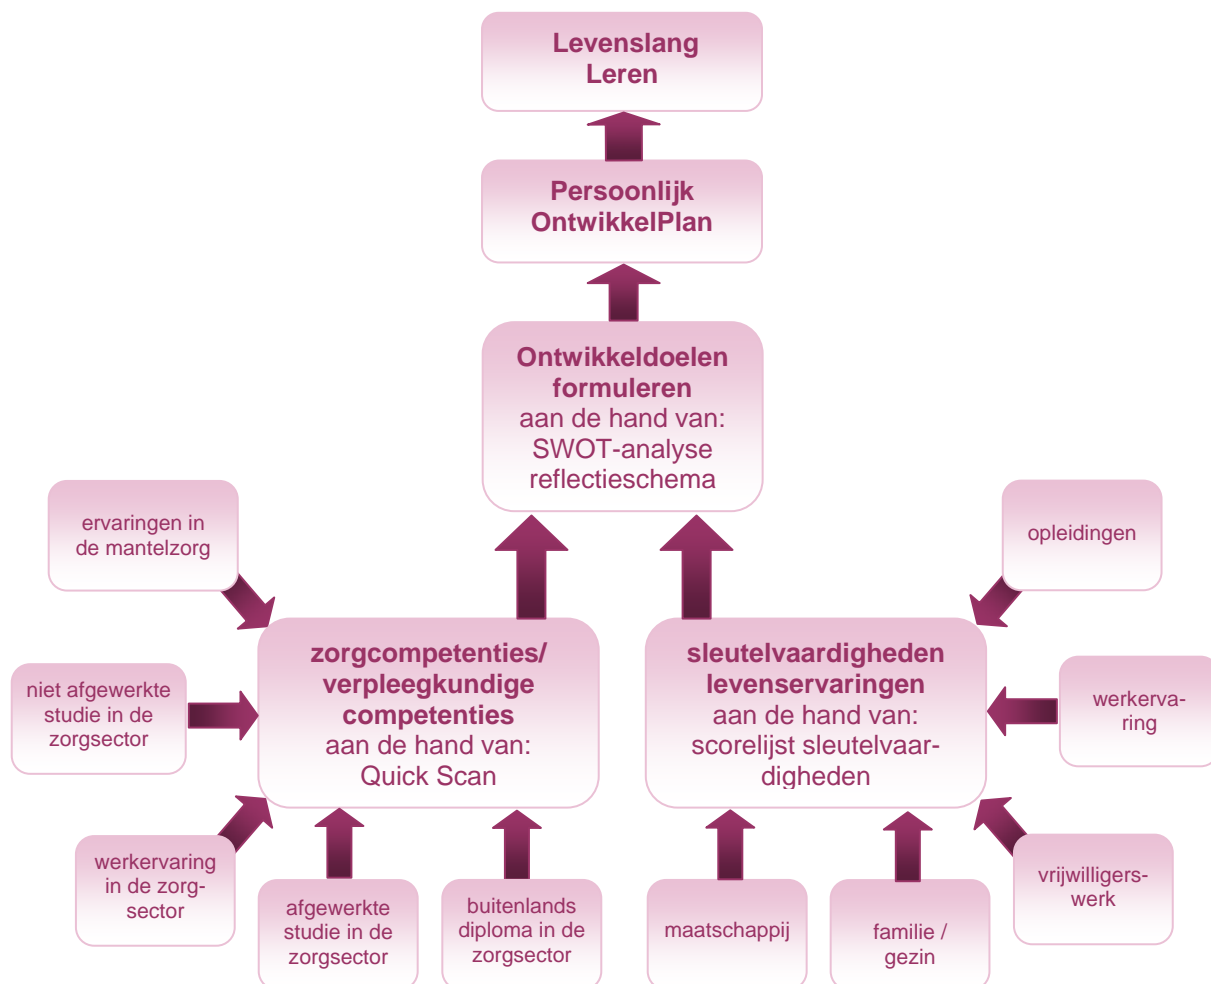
Levenslang Leren

Persoonlijk OntwikkelPlan

Ontwikkeldoelen formuleren
aan de hand van:
SWOT-analyse
reflectieschema

ervaringen in de mantelzorg

opleidingen

zorgcompetenties/ verpleegkundige competenties
aan de hand van:
Quick Scan

sleutelvaardigheden levenservaringen
aan de hand van:
scorelijst sleutelvaardigheden

niet afgewerkte studie in de zorgsector

werkervaring

werkervaring in de zorgsector

afgewerkte studie in de zorgsector

buitenlands diploma in de zorgsector

maatschappij

familie / gezin

vrijwilligerswerk